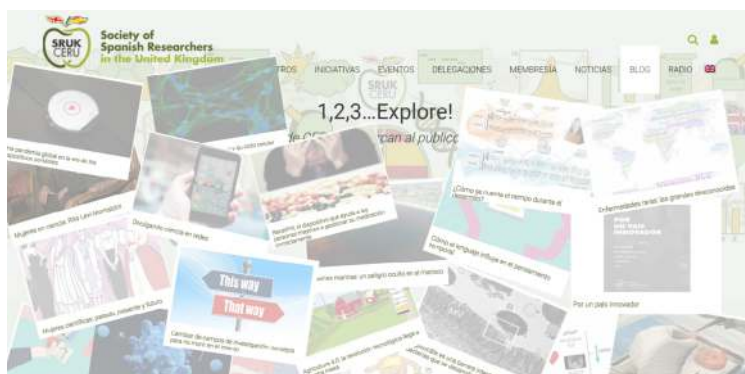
SRUK CERU Society of Spanish Researchers in the United Kingdom

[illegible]TROS INICIATIVAS EVENTOS DELEGACIONES MEMBRESÍA NOTICIAS BLOG RADIO

1,2,3...Explore!

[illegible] de CERU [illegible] can al publico

SRUK CERU

Mujeres en ciencia: Rita Levi-Montalcini

Divulgación ciencia en redes

¿Cómo se mueve el tiempo durante el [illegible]?

Enfermedades raras: las grandes desconocidas

Cómo el lenguaje influye en el pensamiento temporal

POR UN PAÍS INNOVADOR

Por un país innovador

Mujeres científicas: pasado, presente y futuro

This way

That way

Cambiar de campo de investigación: consejos para no morir en el intento

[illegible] mareas: un peligro oculto en el mar

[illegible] 4.0: la revolución tecnológica llega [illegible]